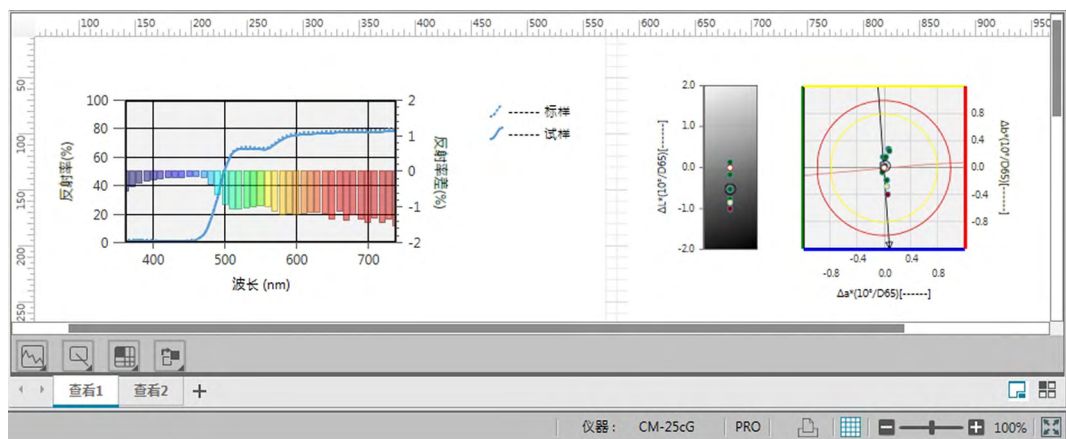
100 150 200 250 300 350 400 450 500 550 600 650 700 750 800 850 900 950

50 100 150 200 250

100
80
60
40
20
0
反射率(%)
2
1
0
-1
-2
反射率差(%)
400 500 600 700
波长 (nm)

------- 标样
------- 试样

2.0
1.0
0.0
-1.0
-2.0
ΔL*(10°/D65)[------]

0.8
0.4
0.0
-0.4
-0.8
Δb*(10°/D65)[------]
-0.8 -0.4 0.0 0.4 0.8
Δa*(10°/D65)[------]

查看1 查看2 +

仪器： CM-25cG PRO 100%